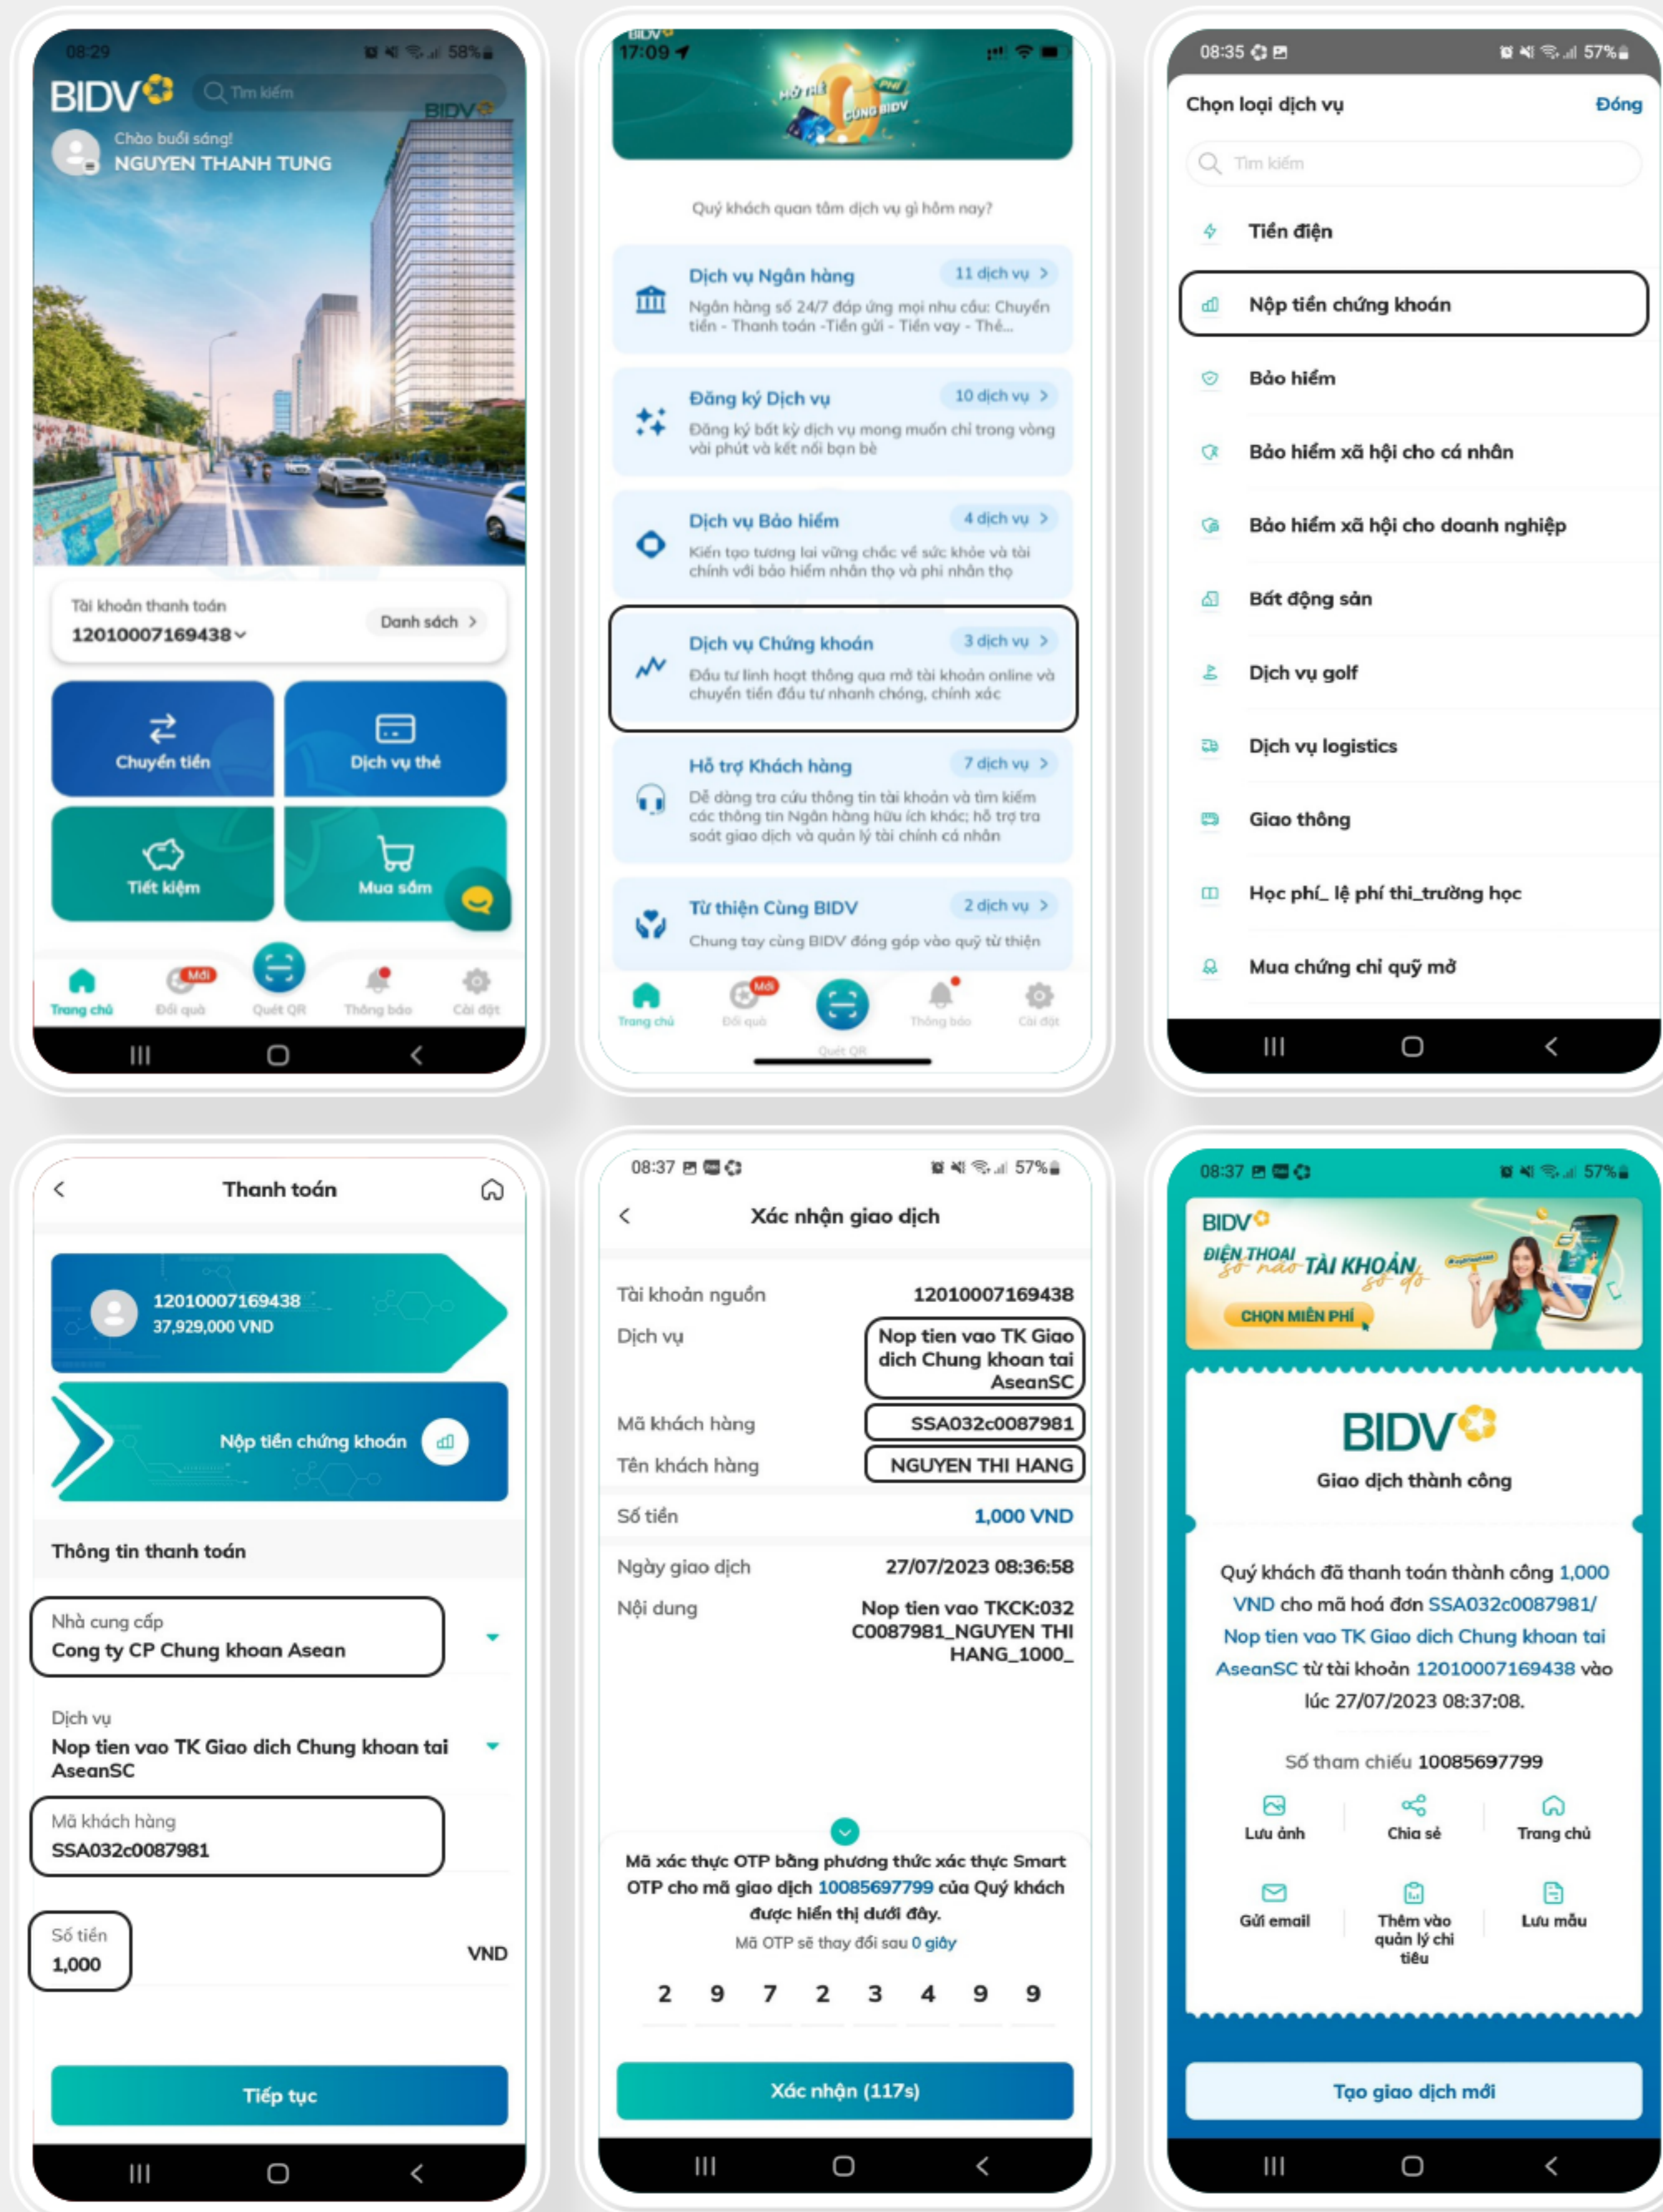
08:29 58%

BIDV Tìm kiếm

Chào buổi sáng!
NGUYEN THANH TUNG

Tài khoản thanh toán
12010007169438
Danh sách

Chuyển tiền
Dịch vụ thẻ
Tiết kiệm
Mua sắm

Trang chủ
Mới
Đổi quà
Quét QR
Thông báo
Cài đặt

17:09

Quý khách quan tâm dịch vụ gì hôm nay?

Dịch vụ Ngân hàng
11 dịch vụ
Ngân hàng số 24/7 đáp ứng mọi nhu cầu: Chuyển tiền - Thanh toán -Tiền gửi - Tiền vay - Thẻ...

Đăng ký Dịch vụ
10 dịch vụ
Đăng ký bất kỳ dịch vụ mong muốn chỉ trong vòng vài phút và kết nối bạn bè

Dịch vụ Bảo hiểm
4 dịch vụ
Kiến tạo tương lai vững chắc về sức khỏe và tài chính với bảo hiểm nhân thọ và phi nhân thọ

Dịch vụ Chứng khoán
3 dịch vụ
Đầu tư linh hoạt thông qua mở tài khoản online và chuyển tiền đầu tư nhanh chóng, chính xác

Hỗ trợ Khách hàng
7 dịch vụ
Dễ dàng tra cứu thông tin tài khoản và tìm kiếm các thông tin Ngân hàng hữu ích khác; hỗ trợ tra soát giao dịch và quản lý tài chính cá nhân

Từ thiện Cùng BIDV
2 dịch vụ
Chung tay cùng BIDV đóng góp vào quỹ từ thiện

Trang chủ
Mới
Đổi quà
Thông báo
Cài đặt
Quét QR

08:35 57%

Chọn loại dịch vụ
Đóng
Tìm kiếm
Tiền điện
Nộp tiền chứng khoán
Bảo hiểm
Bảo hiểm xã hội cho cá nhân
Bảo hiểm xã hội cho doanh nghiệp
Bất động sản
Dịch vụ golf
Dịch vụ logistics
Giao thông
Học phí_ lệ phí thi_trường học
Mua chứng chỉ quỹ mở

Thanh toán

12010007169438
37,929,000 VND

Nộp tiền chứng khoán

Thông tin thanh toán

Nhà cung cấp
Cong ty CP Chung khoan Asean

Dịch vụ
Nop tien vao TK Giao dich Chung khoan tai AseanSC

Mã khách hàng
SSA032c0087981

Số tiền
1,000
VND

Tiếp tục

08:37 57%

Xác nhận giao dịch

| Tài khoản nguồn | 12010007169438 |
|---|---|
| Dịch vụ | Nop tien vao TK Giao dich Chung khoan tai AseanSC |
| Mã khách hàng | SSA032c0087981 |
| Tên khách hàng | NGUYEN THI HANG |
| Số tiền | 1,000 VND |
| Ngày giao dịch | 27/07/2023 08:36:58 |
| Nội dung | Nop tien vao TKCK:032 C0087981_NGUYEN THI HANG_1000_ |

Mã xác thực OTP bằng phương thức xác thực Smart OTP cho mã giao dịch 10085697799 của Quý khách được hiển thị dưới đây.
Mã OTP sẽ thay đổi sau 0 giây

2 9 7 2 3 4 9 9

Xác nhận (117s)

08:37 57%

BIDV
ĐIỆN THOẠI số nào TÀI KHOẢN số đó
CHỌN MIỄN PHÍ

BIDV
Giao dịch thành công

Quý khách đã thanh toán thành công 1,000 VND cho mã hoá đơn SSA032c0087981/ Nop tien vao TK Giao dich Chung khoan tai AseanSC từ tài khoản 12010007169438 vào lúc 27/07/2023 08:37:08.

Số tham chiếu 10085697799

Lưu ảnh
Chia sẻ
Trang chủ
Gửi email
Thêm vào quản lý chi tiêu
Lưu mẫu

Tạo giao dịch mới